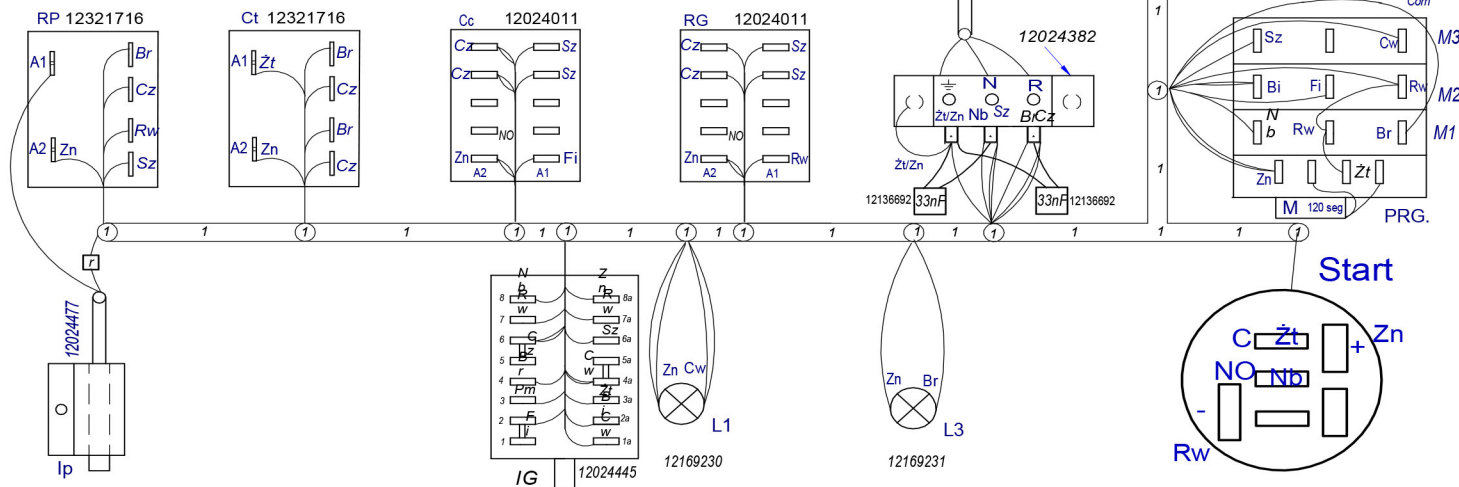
RP 12321716

A1
Br
Cz
Rw
A2 Zn
Sz

Ct 12321716

A1 Żt
Br
Cz
Br
A2 Zn
Cz

Cc 12024011

Cz
Sz
Cz
Sz
NO
Zn
Fi
A2
A1

RG 12024011

Cz
Sz
Cz
Sz
NO
Zn
Rw
A2
A1

12024382

N
R
Żt/Zn
Nb
Sz
BrCz
Żt/Zn
12136692
33nF
33nF
12136692

1
1

com
Sz
Cw
M3
Bi
Fi
Rw
M2
N
b
Rw
Br
M1
Zn
Żt
M
120 seg
PRG.

1 1 1 1 1 1 1 1 1 1 1 1 1 1 1 1 1 1 1

r

12024477

Ip

N
b
Z
n
8 R w 8a
7 R w 7a
6 C z Sz 6a
5 B r C w 5a
4 Pm Żt 4a
3 3a
2 F i C w 2a
1 1a

IG
12024445

Zn Cw
L1
12169230

Zn Br
L3
12169231

Start

C Żt
Zn
+
NO Nb
-
Rw